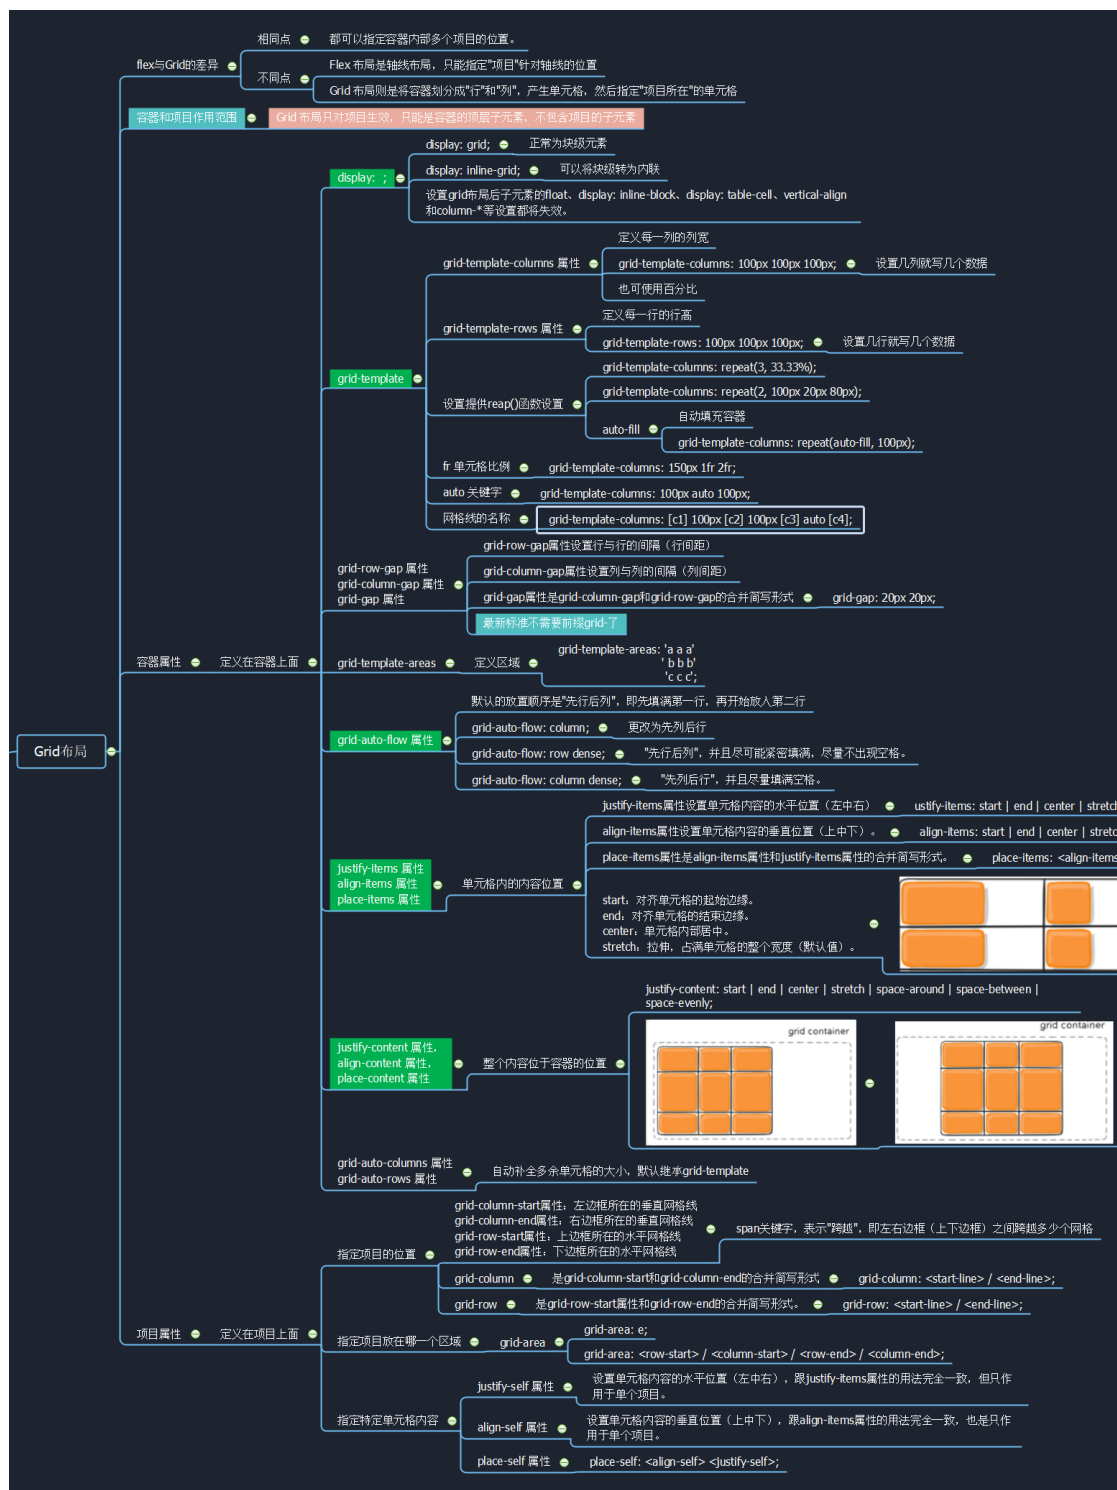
flex与Grid的差异
相同点
都可以指定容器内部多个项目的位置。
不同点
Flex 布局是轴线布局，只能指定"项目"针对轴线的位置
Grid 布局则是将容器划分成"行"和"列"，产生单元格，然后指定"项目所在"的单元格
容器和项目作用范围
Grid 布局只对项目生效，只能是容器的顶层子元素，不包含项目的子元素

Grid布局

display: ;
display: grid;
正常为块级元素
display: inline-grid;
可以将块级转为内联
设置grid布局后子元素的float、display: inline-block、display: table-cell、vertical-align和column-*等设置都将失效。

grid-template
grid-template-columns 属性
定义每一列的列宽
grid-template-columns: 100px 100px 100px;
设置几列就写几个数据
也可使用百分比
grid-template-rows 属性
定义每一行的行高
grid-template-rows: 100px 100px 100px;
设置几行就写几个数据
设置提供reap()函数设置
grid-template-columns: repeat(3, 33.33%);
grid-template-columns: repeat(2, 100px 20px 80px);
auto-fill
自动填充容器
grid-template-columns: repeat(auto-fill, 100px);
fr 单元格比例
grid-template-columns: 150px 1fr 2fr;
auto 关键字
grid-template-columns: 100px auto 100px;
网格线的名称
grid-template-columns: [c1] 100px [c2] 100px [c3] auto [c4];

grid-row-gap 属性
grid-column-gap 属性
grid-gap 属性
grid-row-gap属性设置行与行的间隔（行间距）
grid-column-gap属性设置列与列的间隔（列间距）
grid-gap属性是grid-column-gap和grid-row-gap的合并简写形式
grid-gap: 20px 20px;
最新标准不需要前缀grid-了

容器属性
定义在容器上面
grid-template-areas
定义区域
grid-template-areas: 'a a a'
' b b b'
'c c c';

默认的放置顺序是"先行后列"，即先填满第一行，再开始放入第二行
grid-auto-flow 属性
grid-auto-flow: column;
更改为先列后行
grid-auto-flow: row dense;
"先行后列"，并且尽可能紧密填满，尽量不出现空格。
grid-auto-flow: column dense;
"先列后行"，并且尽量填满空格。

justify-items 属性
align-items 属性
place-items 属性
单元格内的内容位置
justify-items属性设置单元格内容的水平位置（左中右）
ustify-items: start | end | center | stretch
align-items属性设置单元格内容的垂直位置（上中下）。
align-items: start | end | center | stretc
place-items属性是align-items属性和justify-items属性的合并简写形式。
place-items: <align-items
start：对齐单元格的起始边缘。
end：对齐单元格的结束边缘。
center：单元格内部居中。
stretch：拉伸，占满单元格的整个宽度（默认值）。

justify-content 属性，
align-content 属性，
place-content 属性
整个内容位于容器的位置
justify-content: start | end | center | stretch | space-around | space-between | space-evenly;
grid container
grid container

grid-auto-columns 属性
grid-auto-rows 属性
自动补全多余单元格的大小，默认继承grid-template

项目属性
定义在项目上面
指定项目的位置
grid-column-start属性：左边框所在的垂直网格线
grid-column-end属性：右边框所在的垂直网格线
grid-row-start属性：上边框所在的水平网格线
grid-row-end属性：下边框所在的水平网格线
span关键字，表示"跨越"，即左右边框（上下边框）之间跨越多少个网格
grid-column
是grid-column-start和grid-column-end的合并简写形式
grid-column: <start-line> / <end-line>;
grid-row
是grid-row-start属性和grid-row-end的合并简写形式。
grid-row: <start-line> / <end-line>;
指定项目放在哪一个区域
grid-area
grid-area: e;
grid-area: <row-start> / <column-start> / <row-end> / <column-end>;
指定特定单元格内容
justify-self 属性
设置单元格内容的水平位置（左中右），跟justify-items属性的用法完全一致，但只作用于单个项目。
align-self 属性
设置单元格内容的垂直位置（上中下），跟align-items属性的用法完全一致，也是只作用于单个项目。
place-self 属性
place-self: <align-self> <justify-self>;